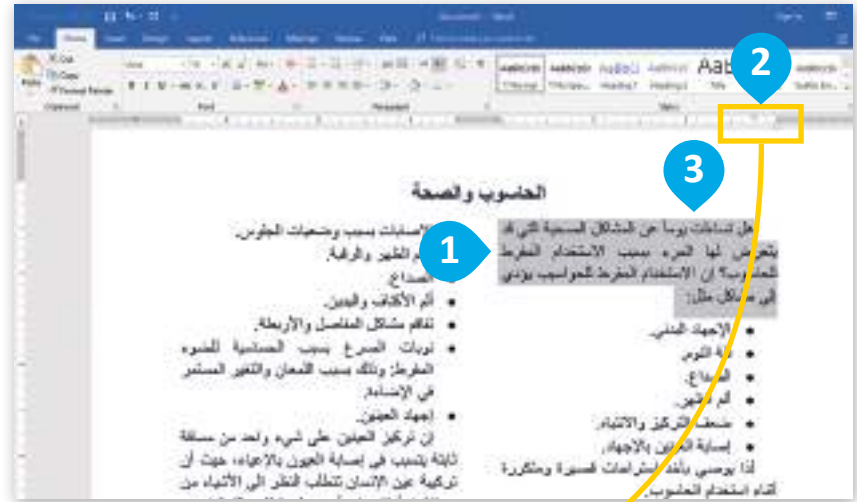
2

3

الحاسوب والصحة

1

هل تساءلت يوماً عن المشاكل الصحية التي قد يتعرض لها المرء بسبب الاستخدام المفرط للحاسوب؟ إن الاستخدام المفرط للحواسيب يؤدي إلى مشاكل مثل:

- الإجهاد البدني.
- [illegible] النوم.
- الصداع.
- ألم الظهر.
- ضعف التركيز والانتباه.
- إصابة العينين بالإجهاد.

لذا يوصى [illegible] استراحات قصيرة ومتكررة أثناء استخدام الحاسوب.

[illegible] الإصابات بسبب وضعيات الجلوس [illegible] ألم الظهر والرقبة.

- الصداع.
- ألم الأكتاف واليدين.
- تفاقم مشاكل المفاصل والأربطة.
- نوبات الصرع بسبب الحساسية للضوء المفرط، وذلك بسبب اللمعان والتغير المستمر في الإضاءة.
- إجهاد العينين.

إن تركيز العينين على شيء واحد من مسافة ثابتة يتسبب في إصابة العيون بالإعياء، حيث أن تركيبة عين الإنسان تتطلب النظر إلى الأشياء من